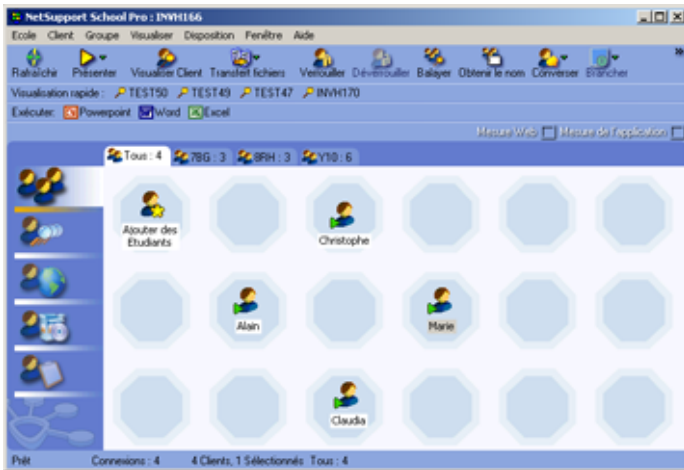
NetSupport School Pro : INVH166

Ecole Client Groupe Visualiser Disposition Fenêtre Aide

Rafraîchir Présenter Visualiser Client Transfert fichiers Verrouiller Déverrouiller Balayer Obtenir le nom Converser Brancher

Visualisation rapide : TEST50 TEST49 TEST47 INVH170

Exécuter: Powerpoint Word Excel

Mesure Web Mesure de l'application

Tous : 4 7BG : 3 8RH : 3 Y10 : 6

Ajouter des Etudiants

Christophe

Alain

Marie

Claudia

Prêt Connexions : 4 4 Clients, 1 Sélectionnés Tous : 4